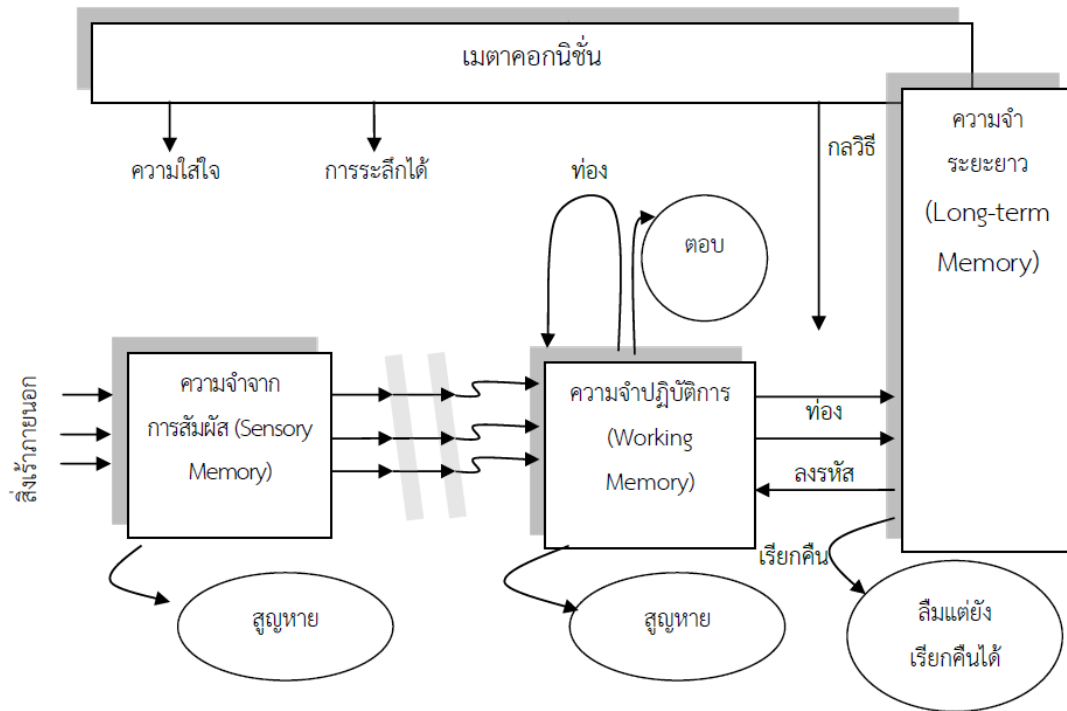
เมตาคอกนิชั่น

ความใส่ใจ

การระลึกได้

กลวิธี

ความจำ ระยะยาว (Long-term Memory)

ท่อง

ตอบ

สิ่งเร้าภายนอก

ความจำจากการสัมผัส (Sensory Memory)

ความจำปฏิบัติการ (Working Memory)

ท่อง

ลงรหัส

เรียกคืน

สูญหาย

สูญหาย

ลืมแต่ยังเรียกคืนได้